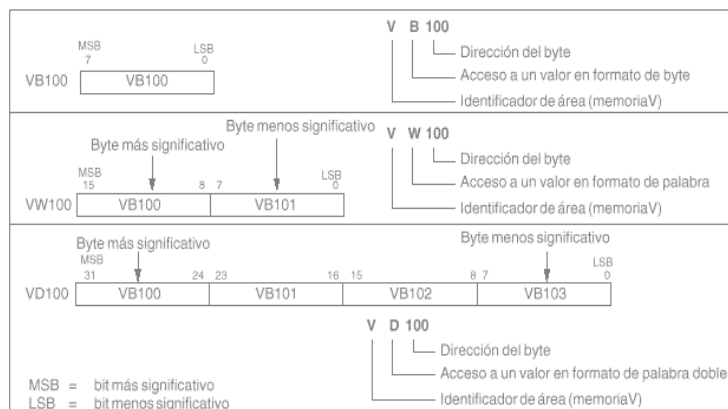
V B 100

Dirección del byte

Acceso a un valor en formato de byte

Identificador de área (memoriaV)

MSB 7

LSB 0

VB100

VB100

Byte menos significativo

V W 100

Byte más significativo

Dirección del byte

Acceso a un valor en formato de palabra

Identificador de área (memoriaV)

MSB 15

8 7

LSB 0

VW100

VB100

VB101

Byte más significativo

Byte menos significativo

MSB 31

24 23

16 15

8 7

LSB 0

VD100

VB100

VB101

VB102

VB103

V D 100

Dirección del byte

Acceso a un valor en formato de palabra doble

Identificador de área (memoriaV)

MSB = bit más significativo

LSB = bit menos significativo